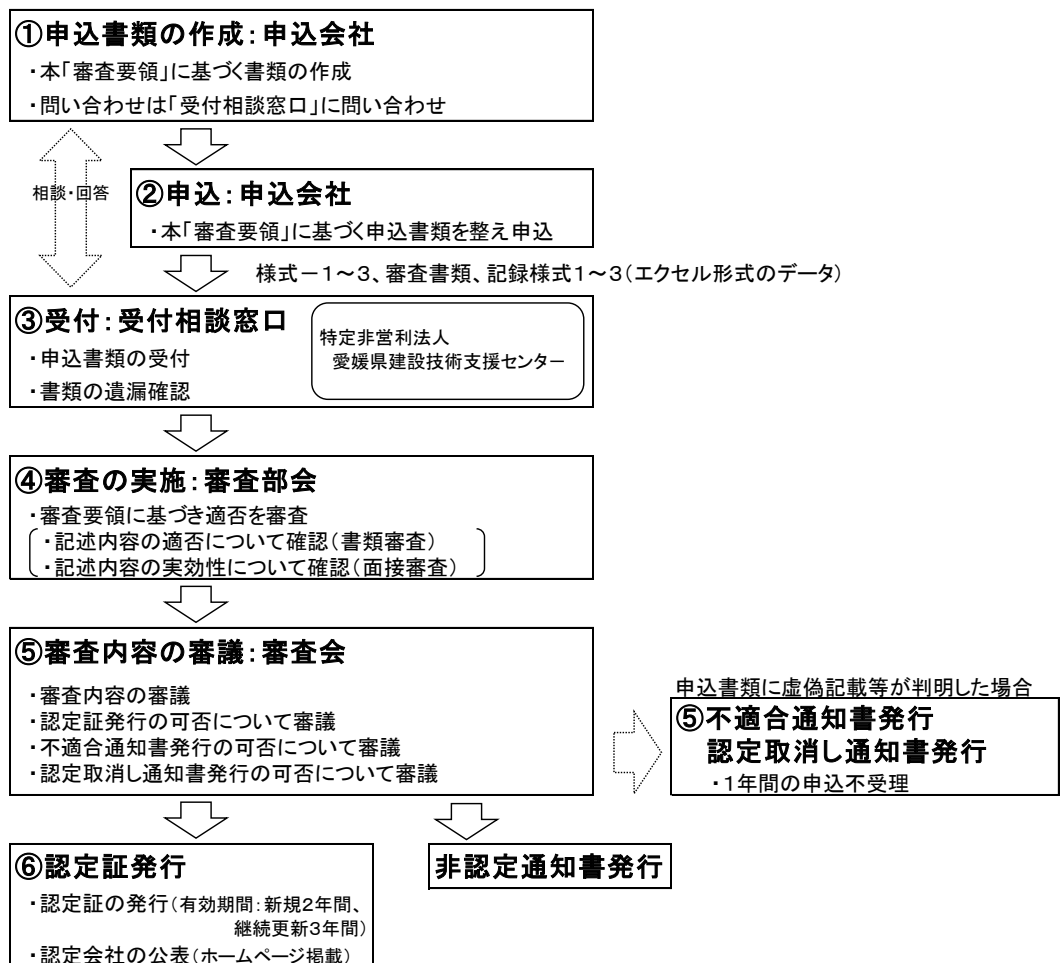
①申込書類の作成：申込会社
・本「審査要領」に基づく書類の作成
・問い合わせは「受付相談窓口」に問い合わせ

相談・回答

②申込：申込会社
・本「審査要領」に基づく申込書類を整え申込

様式－1～3、審査書類、記録様式1～3（エクセル形式のデータ）

③受付：受付相談窓口
・申込書類の受付
・書類の遺漏確認

特定非営利法人
愛媛県建設技術支援センター

④審査の実施：審査部会
・審査要領に基づき適否を審査
・記述内容の適否について確認（書類審査）
・記述内容の実効性について確認（面接審査）

⑤審査内容の審議：審査会
・審査内容の審議
・認定証発行の可否について審議
・不適合通知書発行の可否について審議
・認定取消し通知書発行の可否について審議

申込書類に虚偽記載等が判明した場合
⑤不適合通知書発行
認定取消し通知書発行
・1年間の申込不受理

⑥認定証発行
・認定証の発行（有効期間：新規2年間、継続更新3年間）
・認定会社の公表（ホームページ掲載）

非認定通知書発行